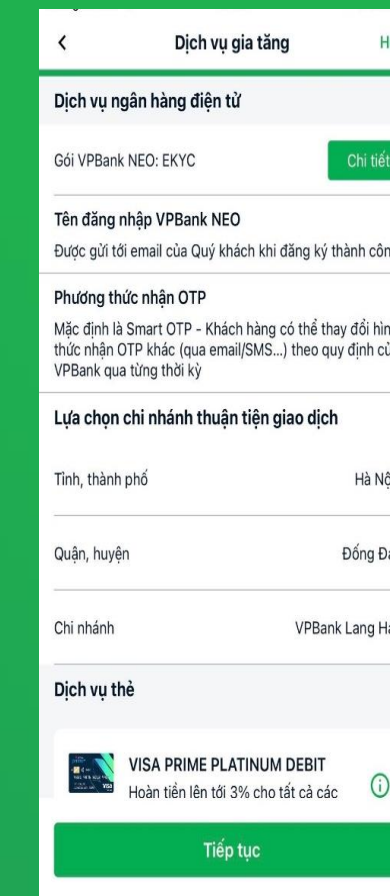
Dịch vụ gia tăng
H

Dịch vụ ngân hàng điện tử

Gói VPBank NEO: EKYC
Chi tiết

Tên đăng nhập VPBank NEO
Được gửi tới email của Quý khách khi đăng ký thành côn

Phương thức nhận OTP
Mặc định là Smart OTP - Khách hàng có thể thay đổi hìn thức nhận OTP khác (qua email/SMS...) theo quy định củ VPBank qua từng thời kỳ

Lựa chọn chi nhánh thuận tiện giao dịch

Tỉnh, thành phố
Hà Nộ

Quận, huyện
Đống Đa

Chi nhánh
VPBank Lang Ha

Dịch vụ thẻ

VISA PRIME PLATINUM DEBIT
Hoàn tiền lên tới 3% cho tất cả các

Tiếp tục